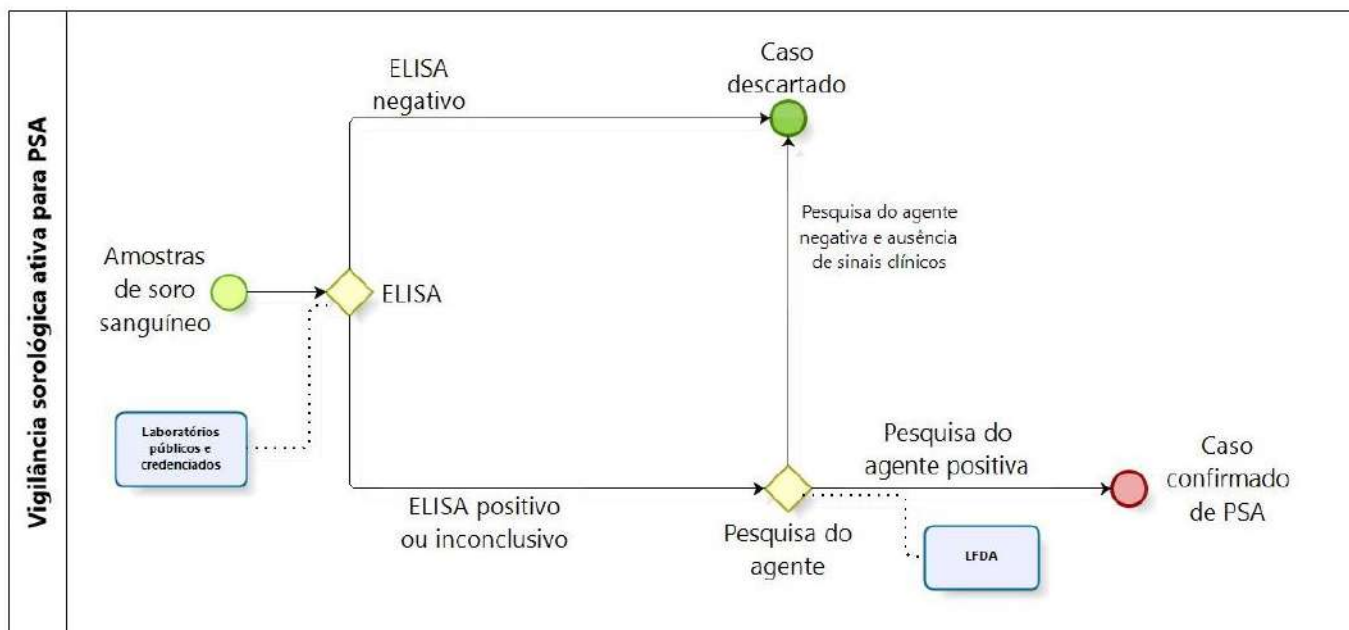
Vigilância sorológica ativa para PSA

Amostras de soro sanguíneo

ELISA

ELISA negativo

Caso descartado

Pesquisa do agente negativa e ausência de sinais clínicos

Laboratórios públicos e credenciados

ELISA positivo ou inconclusivo

Pesquisa do agente

LFDA

Pesquisa do agente positiva

Caso confirmado de PSA